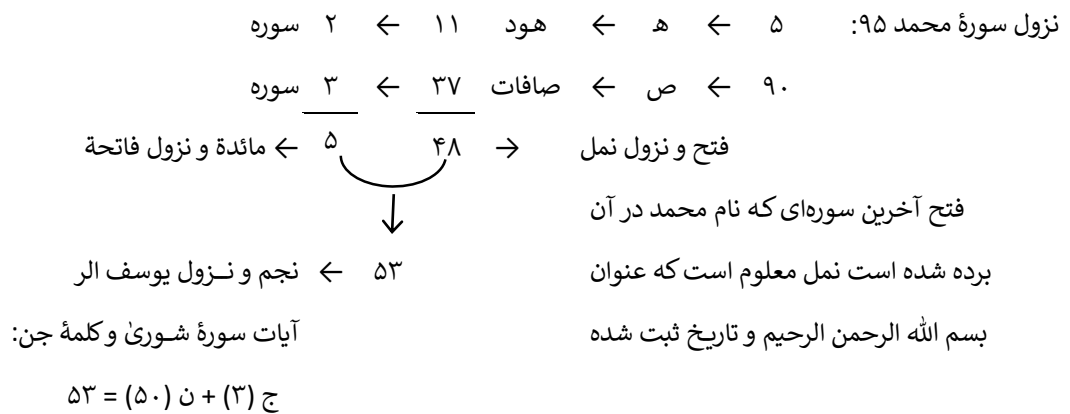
نزول سورهٔ محمد ۹۵:　۵ ← ه ← هود ۱۱ ← ۲ سوره

۹۰ ← ص ← صافات ۳۷ ← ۳ سوره

فتح و نزول نمل ← ۴۸　۵ ← مائدة و نزول فاتحة

فتح آخرین سوره‌ای که نام محمد در آن برده شده است نمل معلوم است که عنوان بسم الله الرحمن الرحیم و تاریخ ثبت شده

۵۳ ← نجم و نـزول یوسف الر

آیات سورهٔ شـوریٰ و کلمهٔ جن:

ج (۳) + ن (۵۰) = ۵۳